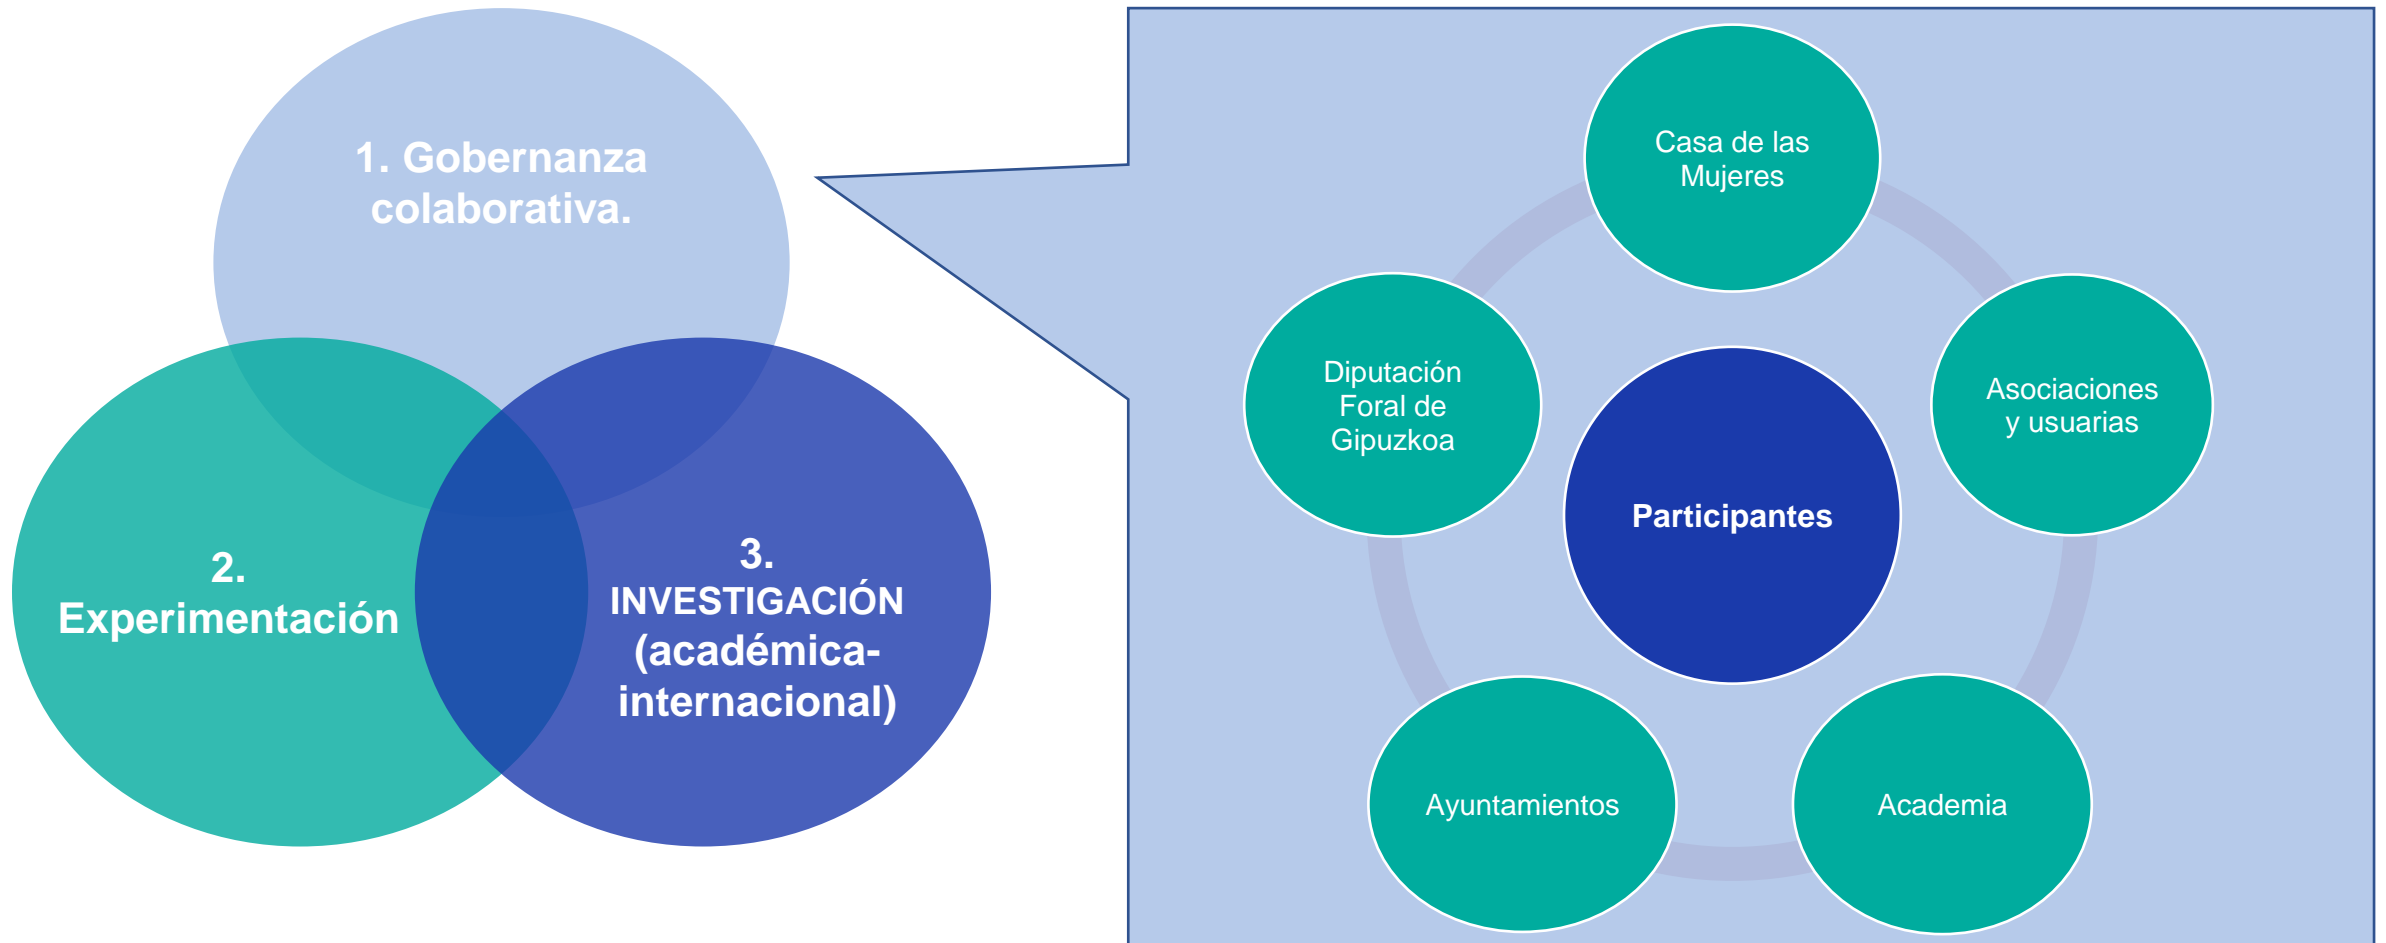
1. Gobernanza colaborativa.

2. Experimentación

3. INVESTIGACIÓN (académica-internacional)

Casa de las Mujeres

Diputación Foral de Gipuzkoa

Asociaciones y usuarias

Participantes

Ayuntamientos

Academia